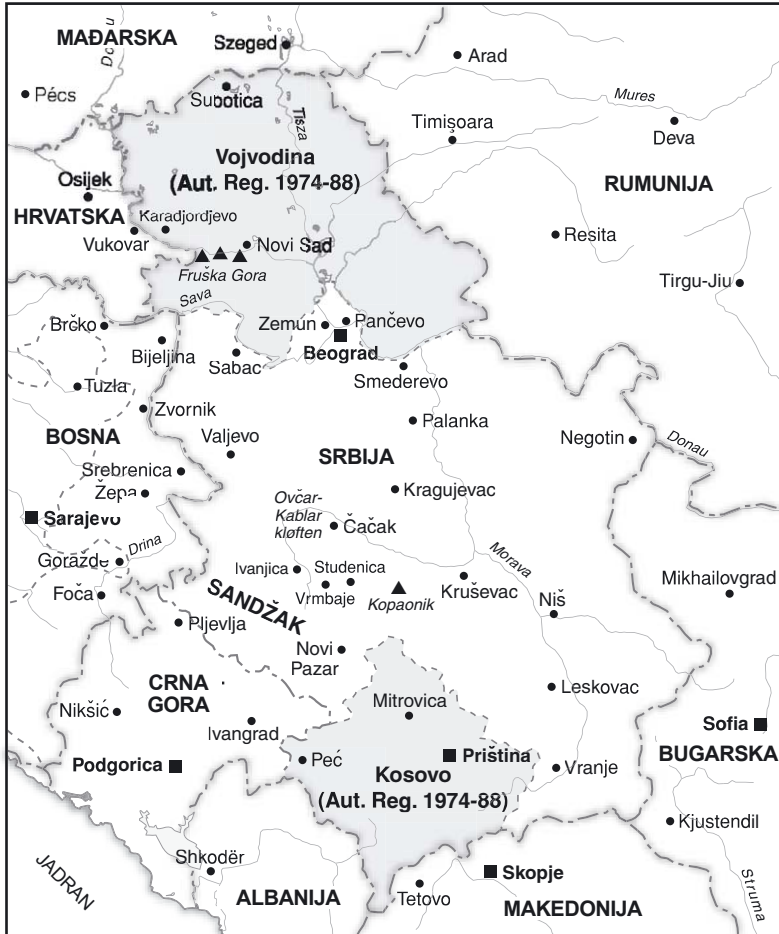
MAĐARSKA
Szeged
Arad
Dona
Pécs
Subotica
Tisza
Mures
Timisoara
Deva
Vojvodina
(Aut. Reg. 1974-88)
Osijek
RUMUNIJA
HRVATSKA
Karadjordjevo
Vukovar
Novi Sad
Resita
Fruška Gora
Sava
Tirgu-Jiu
Brčko
Zemun
Pančevo
Bijeljina
Beograd
Sabac
Smederevo
Tuzla
Zvornik
Palanka
BOSNA
Valjevo
Negotin
Donau
SRBIJA
Srebrenica
Žepa
Kragujevac
Ovčar-Kablar kløften
Sarajevo
Čačak
Drina
Goražde
Morava
Ivanjica
Studenica
Foča
SANDŽAK
Vrmbaje
Kopaonik
Kruševac
Niš
Mikhailovgrad
Pljevlja
Novi Pazar
CRNA GORA
Leskovac
Mitrovica
Nikšić
Ivangrad
Sofia
Priština
Podgorica
Peć
Vranje
BUGARSKA
Kosovo
(Aut. Reg. 1974-88)
Kjustendil
JADRAN
Shkodër
Skopje
Struma
ALBANIJA
Tetovo
MAKEDONIJA